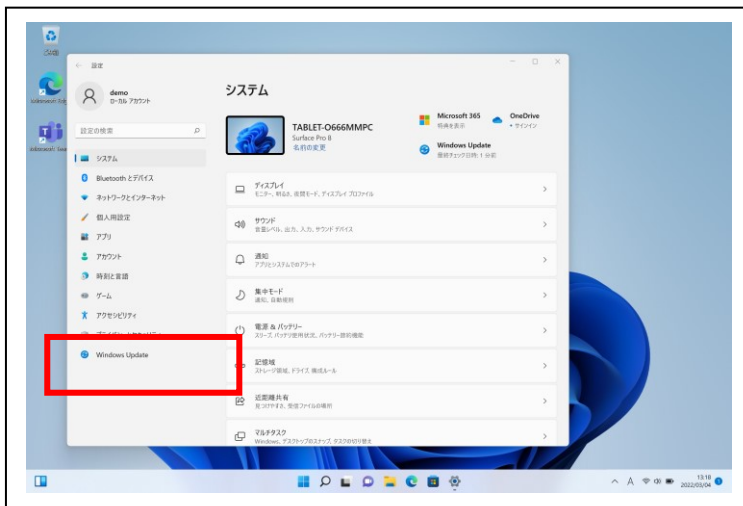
ごみ箱

Microsoft Edge

Microsoft Teams

← 設定

demo
ローカル アカウント

設定の検索

システム
Bluetooth とデバイス
ネットワークとインターネット
個人用設定
アプリ
アカウント
時刻と言語
ゲーム
アクセシビリティ
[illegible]
Windows Update

システム

TABLET-O666MMPC
Surface Pro 8
名前の変更

Microsoft 365
特典を表示

OneDrive
• サインイン

Windows Update
最終チェック日時: 1 分前

ディスプレイ
モニター、明るさ、夜間モード、ディスプレイ プロファイル

サウンド
音量レベル、出力、入力、サウンド デバイス

通知
アプリとシステムからのアラート

集中モード
通知、自動規則

電源 & バッテリー
スリープ、バッテリ使用状況、バッテリー節約機能

記憶域
ストレージ領域、ドライブ、構成ルール

近距離共有
見つけやすさ、受信ファイルの場所

マルチタスク
Windows、デスクトップのスナップ、タスクの切り替え

13:18
2022/03/04